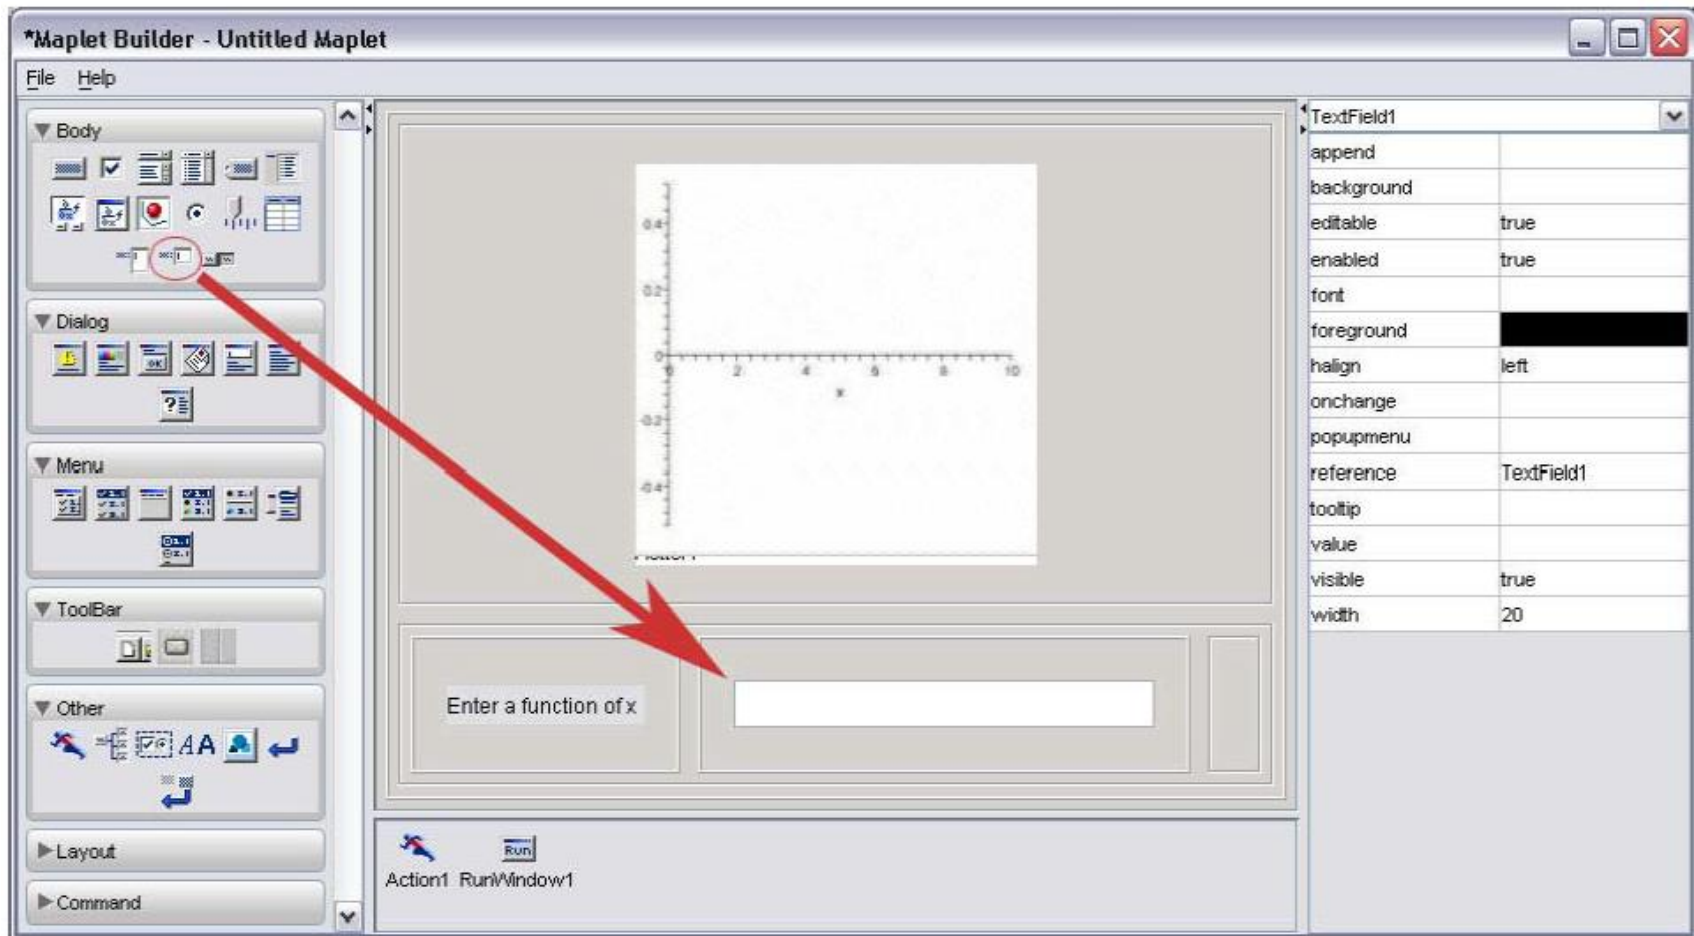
*Maplet Builder - Untitled Maplet

File Help

Body

Dialog

Menu

ToolBar

Other

AA

Layout

Command

0.4
0.2
0
2 4 6 8 10
x
-0.2
-0.4
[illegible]

Enter a function of x

Action1 RunWindow1

Run

TextField1

| append | |
|---|---|
| background | |
| editable | true |
| enabled | true |
| font | |
| foreground | |
| halign | left |
| onchange | |
| popupmenu | |
| reference | TextField1 |
| tooltip | |
| value | |
| visible | true |
| width | 20 |